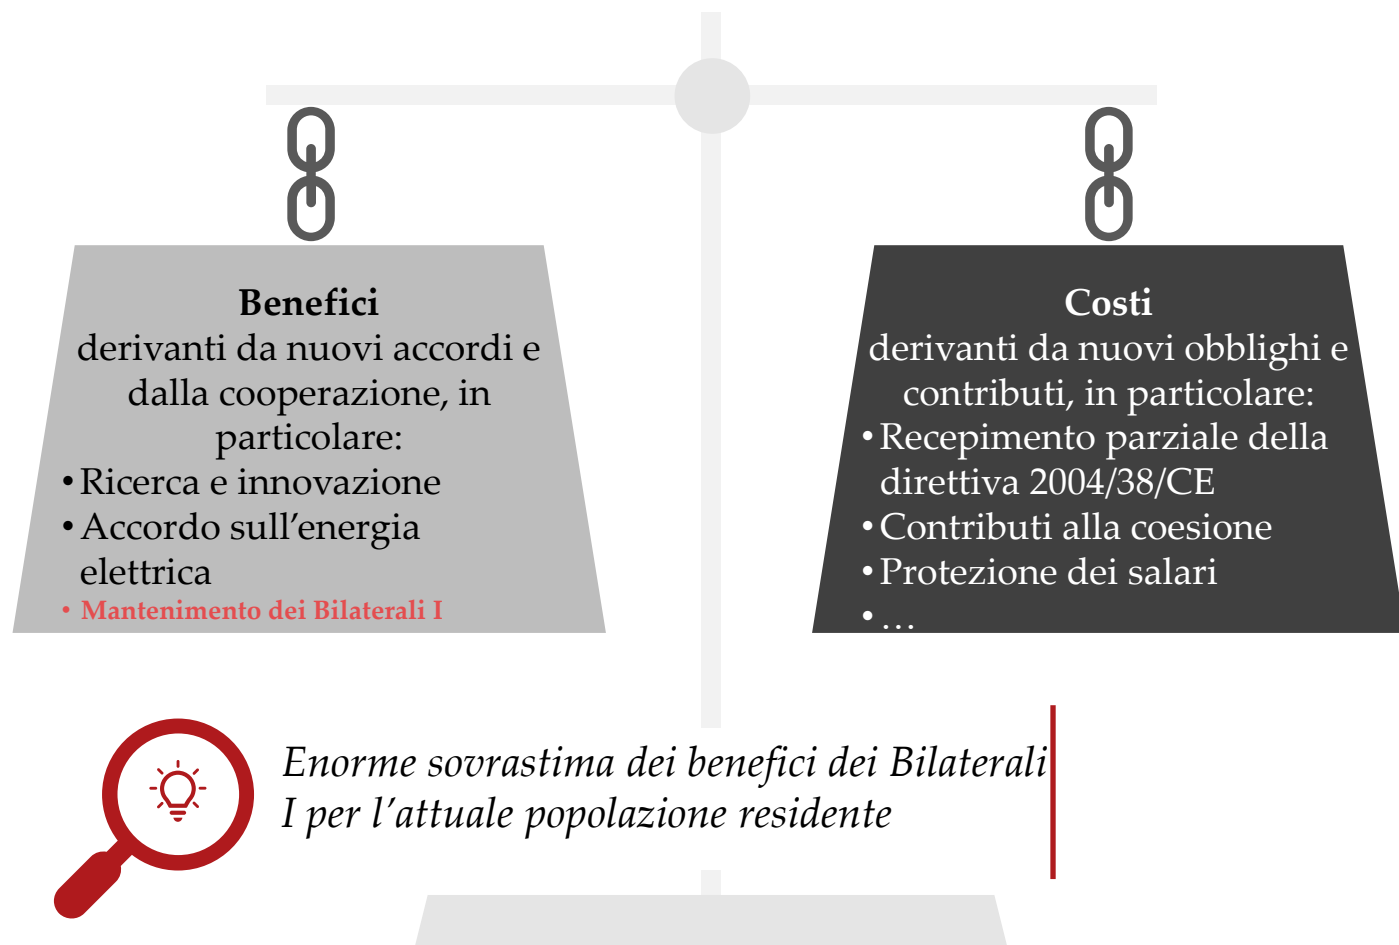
**Benefici**
derivanti da nuovi accordi e dalla cooperazione, in particolare:
- Ricerca e innovazione
- Accordo sull'energia elettrica
- Mantenimento dei Bilaterali I

**Costi**
derivanti da nuovi obblighi e contributi, in particolare:
- Recepimento parziale della direttiva 2004/38/CE
- Contributi alla coesione
- Protezione dei salari
- …

*Enorme sovrastima dei benefici dei Bilaterali I per l'attuale popolazione residente*